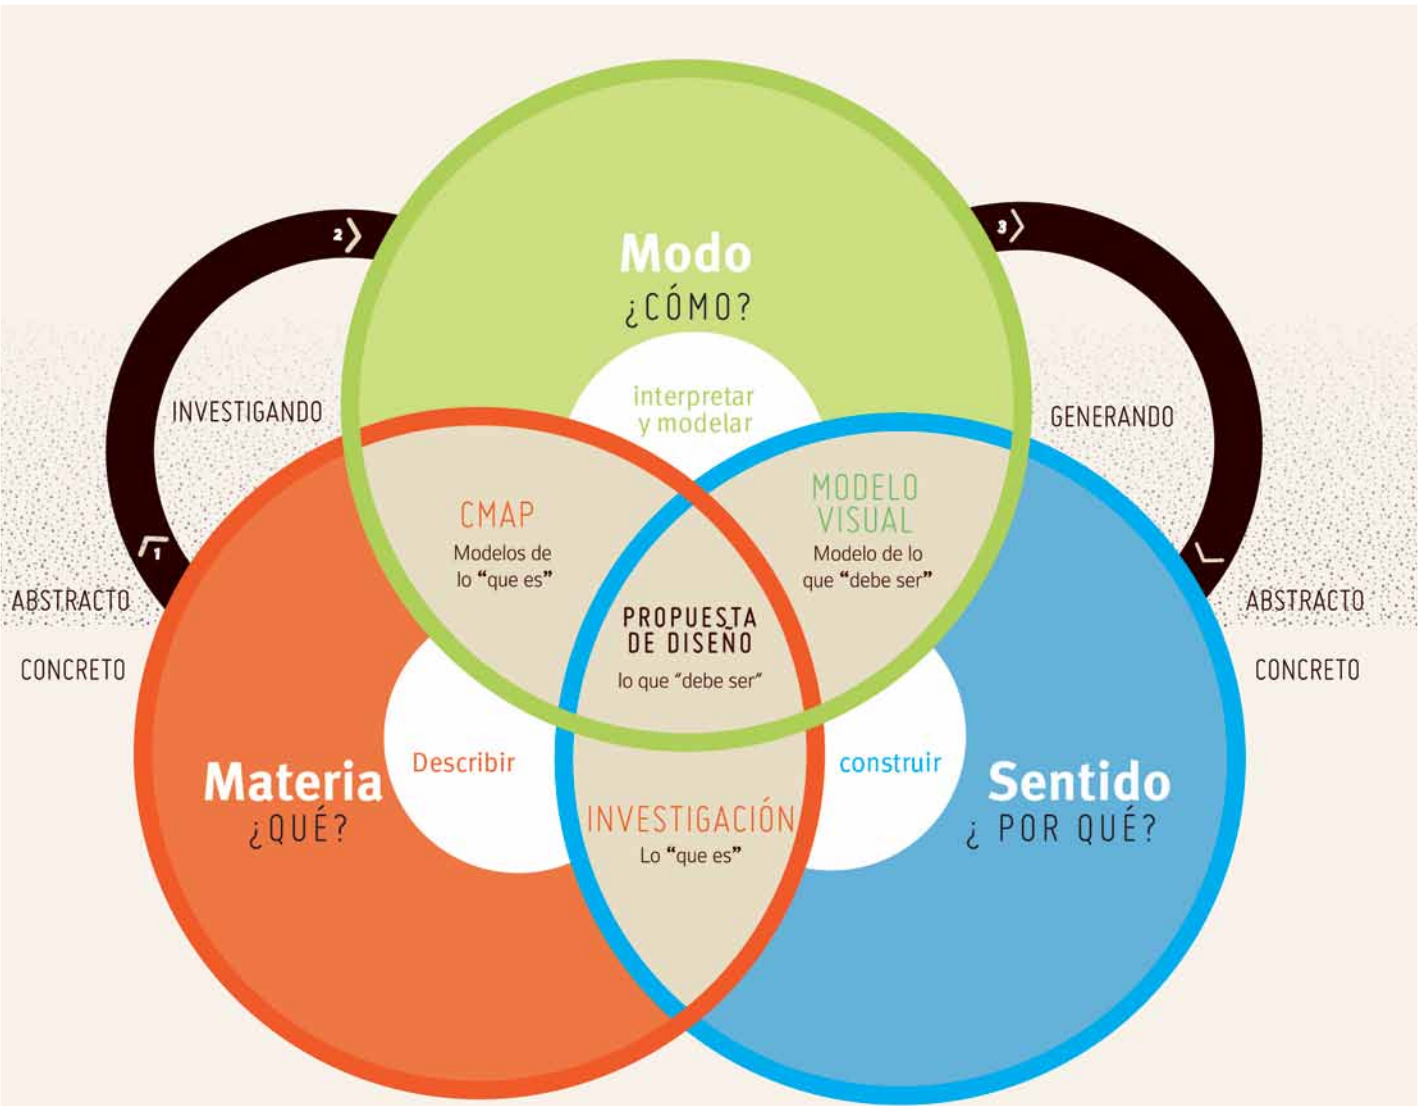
Modo
¿CÓMO?

2
3

INVESTIGANDO

GENERANDO

interpretar y modelar

CMAP
Modelos de lo "que es"

MODELO VISUAL
Modelo de lo que "debe ser"

1

ABSTRACTO
CONCRETO

ABSTRACTO
CONCRETO

PROPUESTA DE DISEÑO
lo que "debe ser"

Materia
¿QUÉ?

Describir

construir

Sentido
¿ POR QUÉ?

INVESTIGACIÓN
Lo "que es"